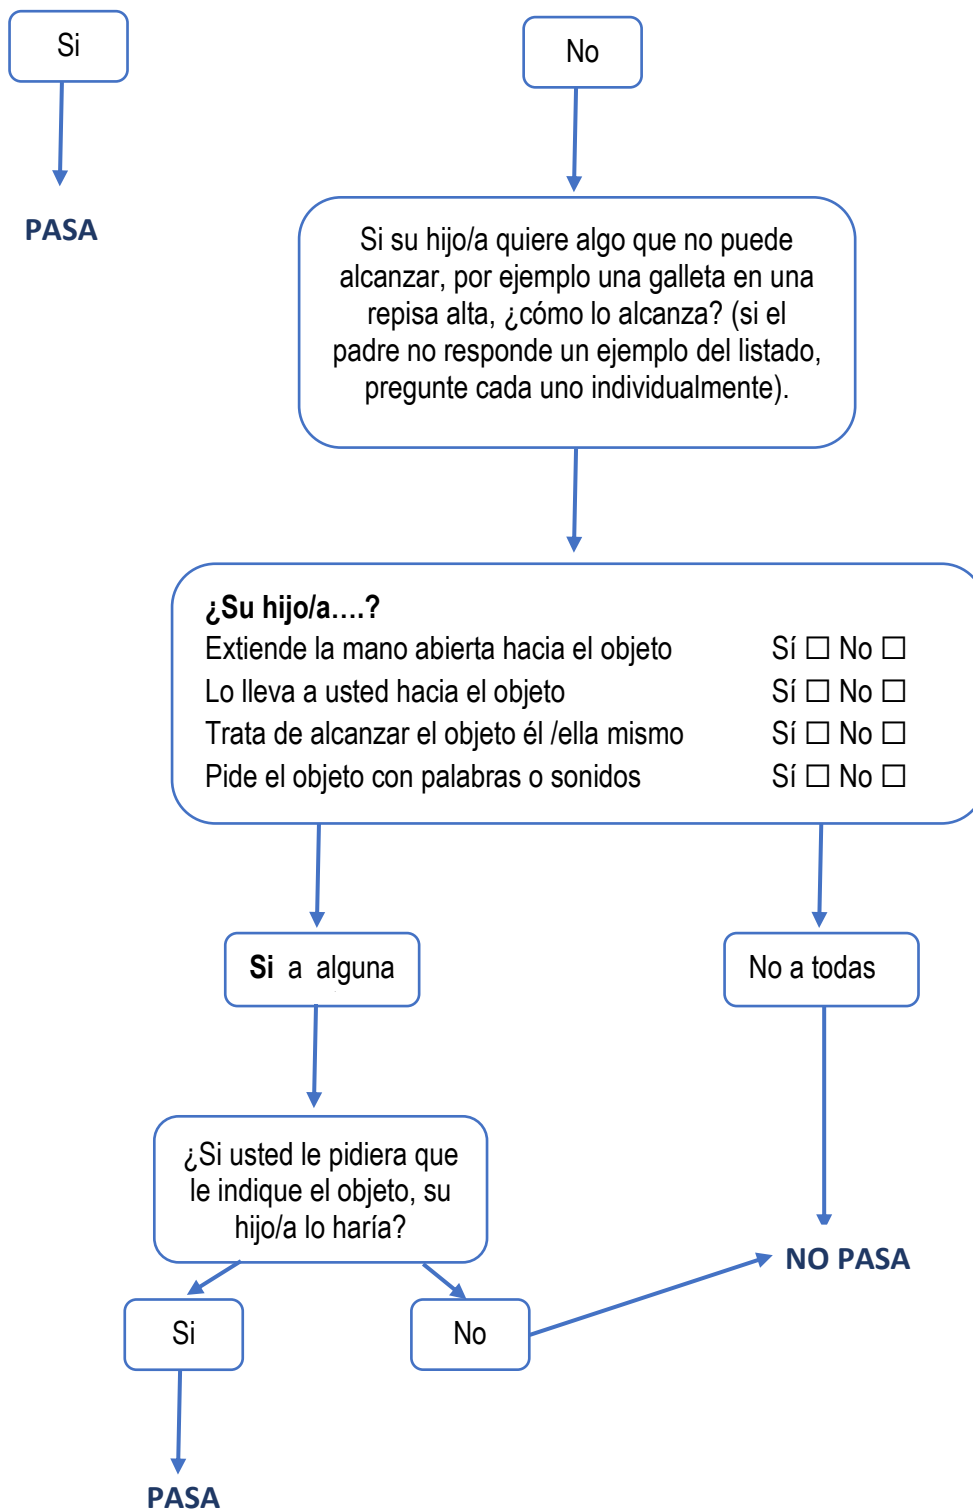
Si

PASA

No

Si su hijo/a quiere algo que no puede alcanzar, por ejemplo una galleta en una repisa alta, ¿cómo lo alcanza? (si el padre no responde un ejemplo del listado, pregunte cada uno individualmente).

**¿Su hijo/a….?**

| | |
|---|---|
| Extiende la mano abierta hacia el objeto | Sí ☐ No ☐ |
| Lo lleva a usted hacia el objeto | Sí ☐ No ☐ |
| Trata de alcanzar el objeto él /ella mismo | Sí ☐ No ☐ |
| Pide el objeto con palabras o sonidos | Sí ☐ No ☐ |

**Si** a alguna

No a todas

¿Si usted le pidiera que le indique el objeto, su hijo/a lo haría?

NO PASA

Si

No

PASA